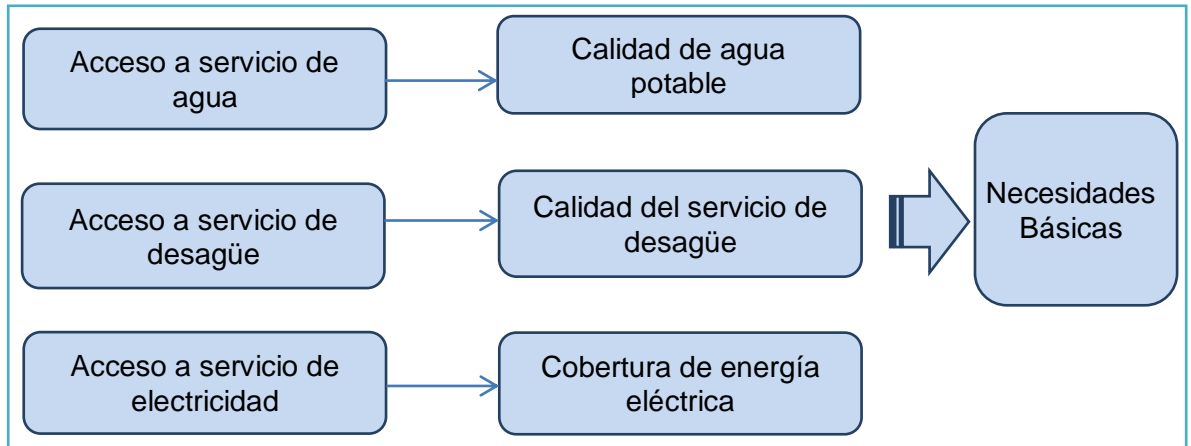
Acceso a servicio de agua

Calidad de agua potable

Acceso a servicio de desagüe

Calidad del servicio de desagüe

Necesidades Básicas

Acceso a servicio de electricidad

Cobertura de energía eléctrica